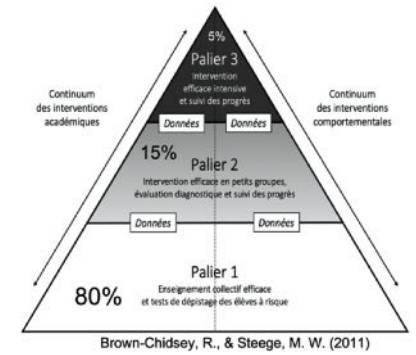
5%
Palier 3
Intervention efficace intensive et suivi des progrès

Continuum des interventions académiques

Continuum des interventions comportementales

Données
Données

15%
Palier 2
Intervention efficace en petits groupes, évaluation diagnostique et suivi des progrès

Données
Données

Palier 1
80%
Enseignement collectif efficace et tests de dépistage des élèves à risque

Brown-Chidsey, R., & Steege, M. W. (2011)